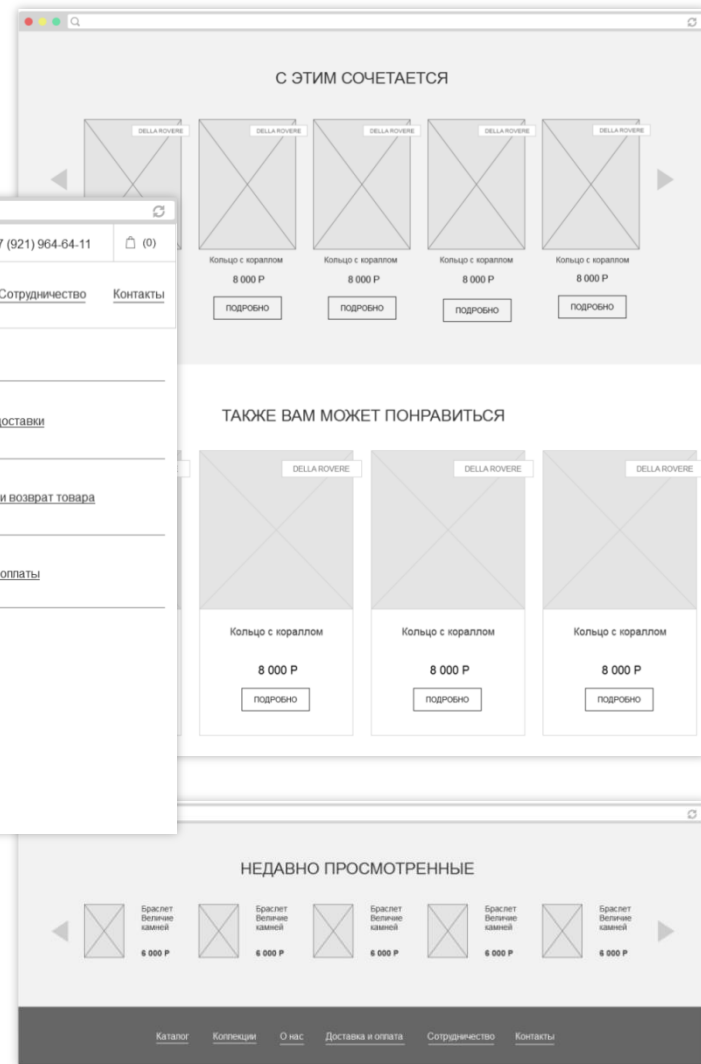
С ЭТИМ СОЧЕТАЕТСЯ

DELLA ROVERE
DELLA ROVERE
DELLA ROVERE
DELLA ROVERE
DELLA ROVERE

7 (921) 964-64-11
(0)

Сотрудничество
Контакты

Кольцо с кораллом
8 000 Р
ПОДРОБНО

Кольцо с кораллом
8 000 Р
ПОДРОБНО

Кольцо с кораллом
8 000 Р
ПОДРОБНО

Кольцо с кораллом
8 000 Р
ПОДРОБНО

доставки

и возврат товара

оплаты

ТАКЖЕ ВАМ МОЖЕТ ПОНРАВИТЬСЯ

DELLA ROVERE
DELLA ROVERE
DELLA ROVERE

Кольцо с кораллом
8 000 Р
ПОДРОБНО

Кольцо с кораллом
8 000 Р
ПОДРОБНО

Кольцо с кораллом
8 000 Р
ПОДРОБНО

НЕДАВНО ПРОСМОТРЕННЫЕ

Браслет Величие камней
6 000 Р

Браслет Величие камней
6 000 Р

Браслет Величие камней
6 000 Р

Браслет Величие камней
6 000 Р

Браслет Величие камней
6 000 Р

Каталог Коллекции О нас Доставка и оплата Сотрудничество Контакты